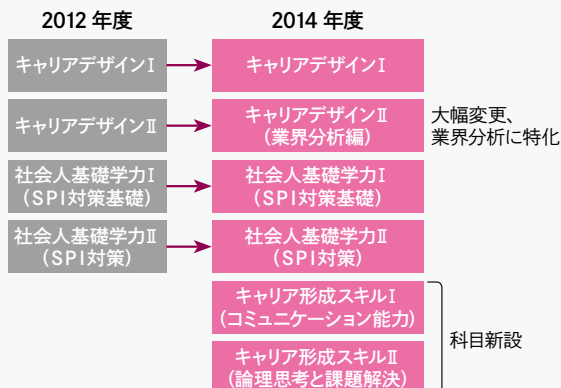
2012 年度

2014 年度

キャリアデザインⅠ

キャリアデザインⅠ

キャリアデザインⅡ

キャリアデザインⅡ
(業界分析編)

大幅変更、
業界分析に特化

社会人基礎学力Ⅰ
(SPI対策基礎)

社会人基礎学力Ⅰ
(SPI対策基礎)

社会人基礎学力Ⅱ
(SPI対策)

社会人基礎学力Ⅱ
(SPI対策)

キャリア形成スキルⅠ
(コミュニケーション能力)

キャリア形成スキルⅡ
(論理思考と課題解決)

科目新設